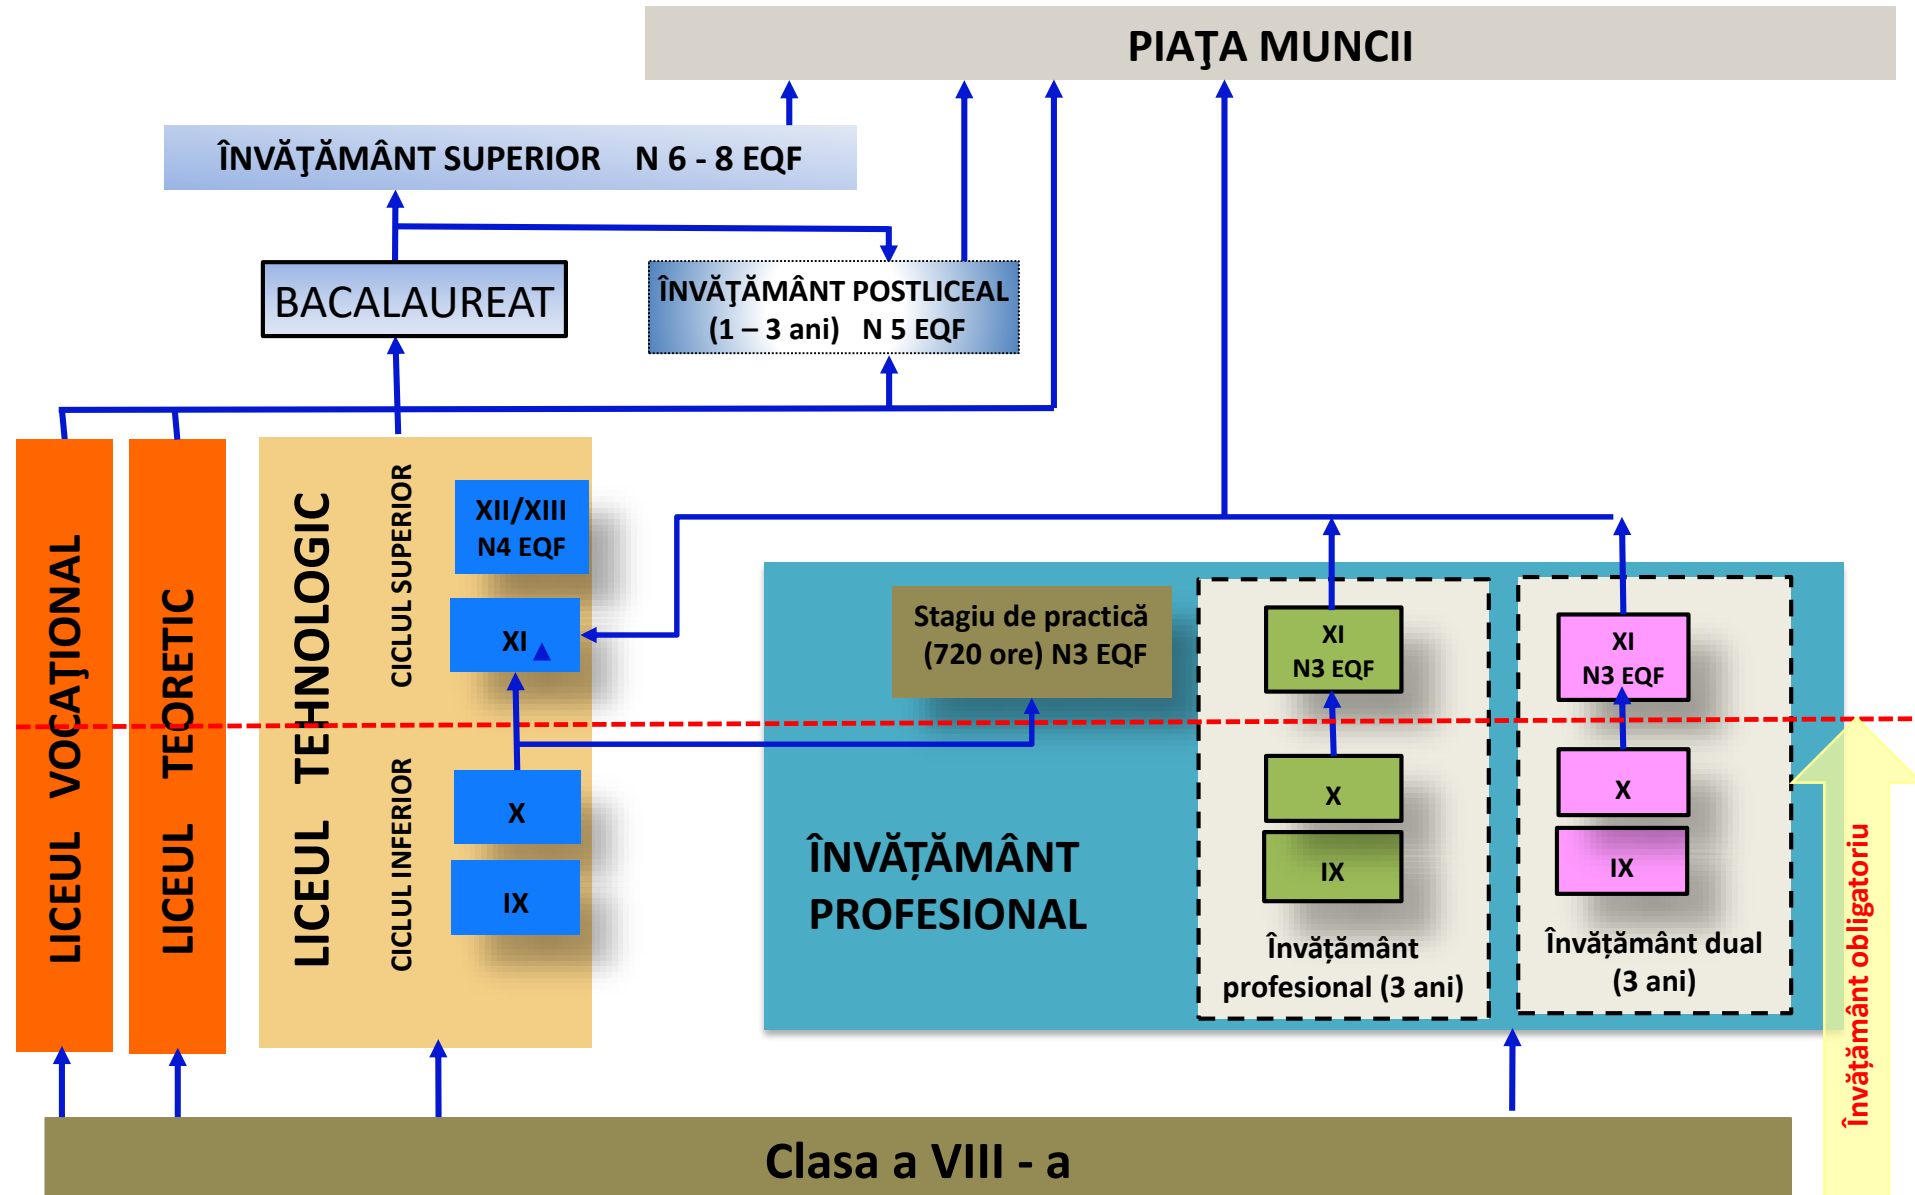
PIAŢA MUNCII

ÎNVĂŢĂMÂNT SUPERIOR N 6 - 8 EQF

BACALAUREAT

ÎNVĂŢĂMÂNT POSTLICEAL (1 – 3 ani) N 5 EQF

LICEUL VOCAȚIONAL

LICEUL TEORETIC

LICEUL TEHNOLOGIC

CICLUL SUPERIOR

CICLUL INFERIOR

XII/XIII N4 EQF

XI

X

IX

Stagiu de practică (720 ore) N3 EQF

ÎNVĂȚĂMÂNT PROFESIONAL

XI N3 EQF

X

IX

Învățământ profesional (3 ani)

XI N3 EQF

X

IX

Învățământ dual (3 ani)

Învățământ obligatoriu

Clasa a VIII - a